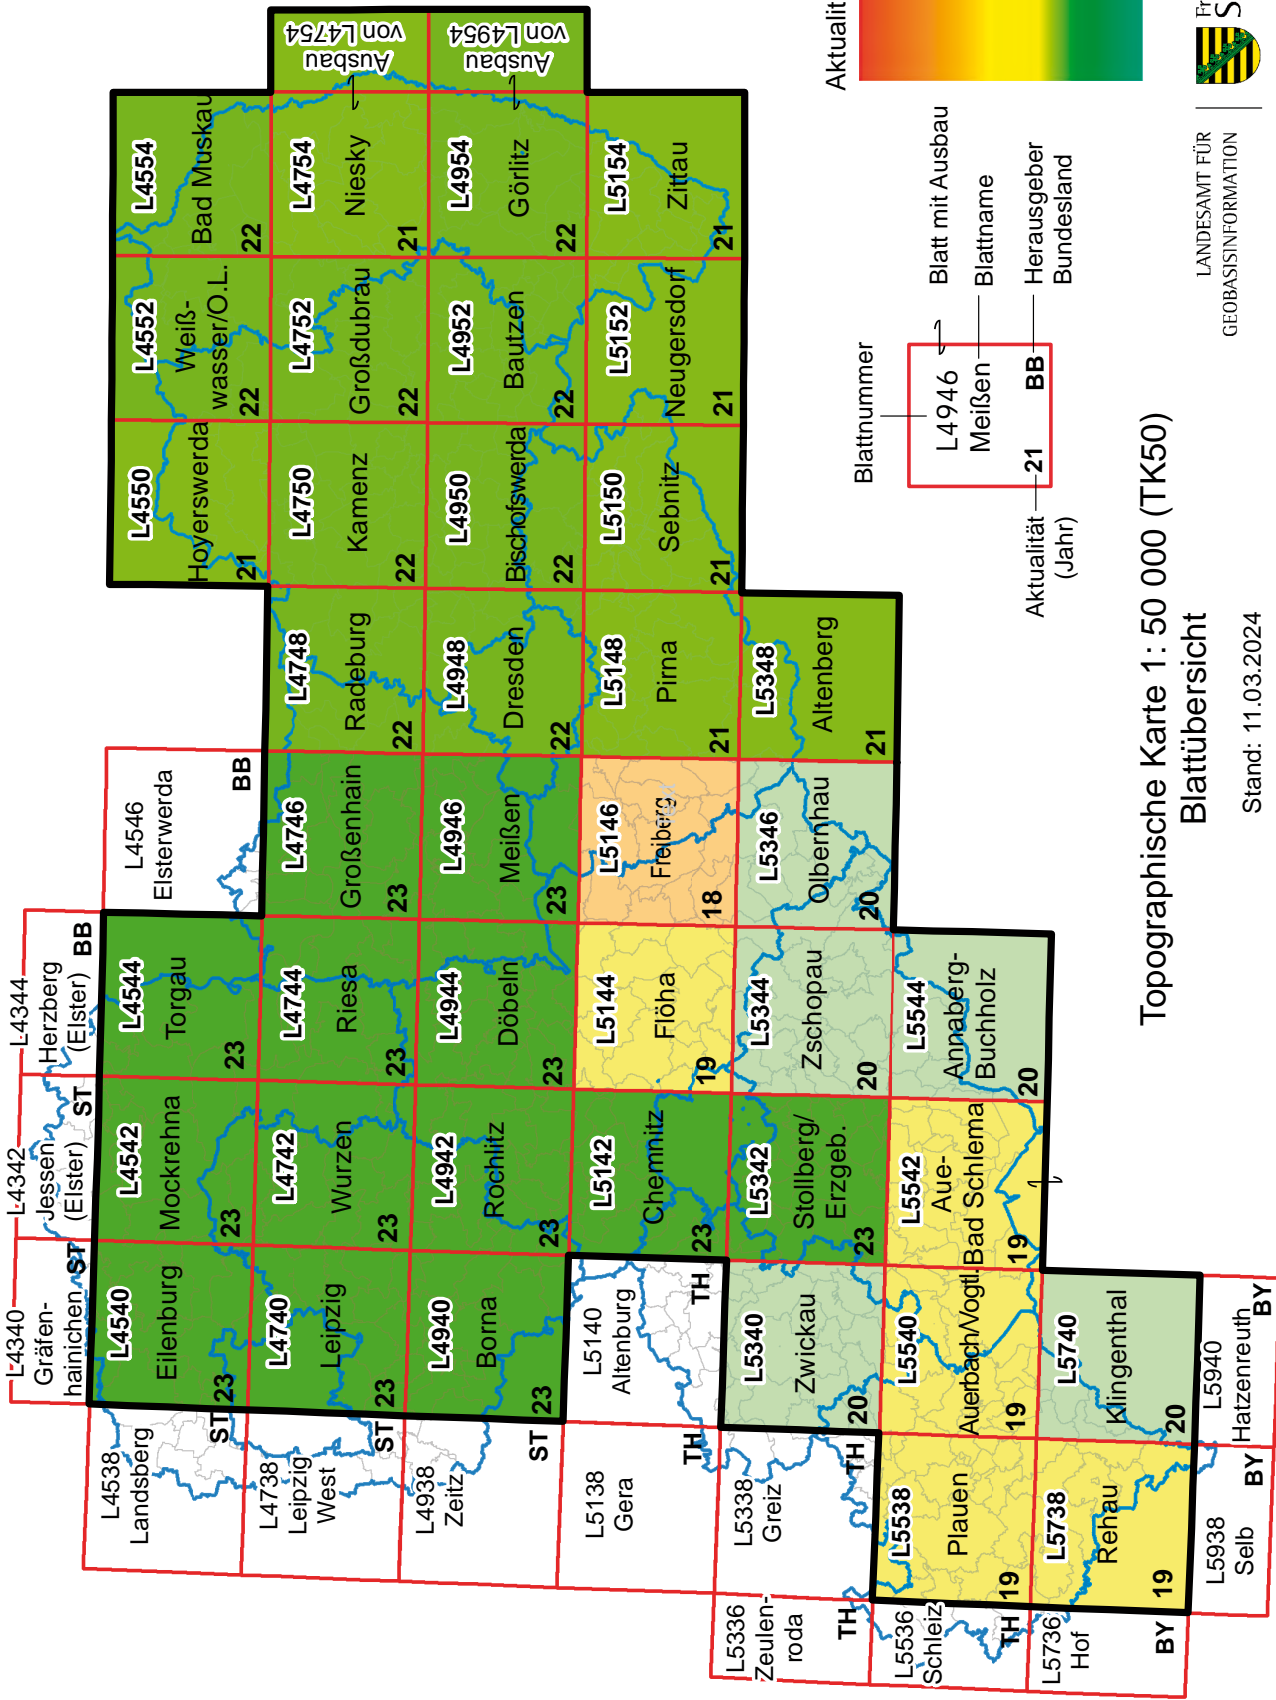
Topographische Karte 1: 50 000 (TK50)
Blattübersicht

Stand: 11.03.2024

Aktualit

LANDESAMT FÜR GEOBASISINFORMATION

Blattnummer
L4946
Meißen
21
BB
Aktualität (Jahr)
Blatt mit Ausbau
Blattname
Herausgeber Bundesland

Ausbau von L4754
Ausbau von L4954

L4554 Bad Muskau 22
L4754 Niesky 21
L4954 Görlitz 22
L5154 Zittau 21
L4552 Weiß-wasser/O.L. 22
L4752 Großdubrau 22
L4952 Bautzen 22
L5152 Neugersdorf 21
L4550 Hoyerswerda 21
L4750 Kamenz 22
L4950 Bischofswerda 22
L5150 Sebnitz 21
L4748 Radeburg 22
L4948 Dresden 22
L5148 Pirna 21
L5348 Altenberg 21
L4546 Elsterwerda BB
L4746 Großenhain 23
L4946 Meißen 23
L5146 Freiberg 18
L5346 Olbernhau 20
L4344 Herzberg (Elster) BB
L4544 Torgau 23
L4744 Riesa 23
L4944 Döbeln 23
L5144 Flöha 19
L5344 Zschopau 20
L5544 Annaberg-Buchholz 20
L4342 Jessen (Elster) ST
L4542 Mockrehna 23
L4742 Wurzen 23
L4942 Rochlitz 23
L5142 Chemnitz 23
L5342 Stollberg/ Erzgeb. 23
L5542 Aue-Bad Schlema 19
L4340 Gräfen-hainichen ST
L4540 Eilenburg 23
L4740 Leipzig 23
L4940 Borna 23
L5140 Altenburg TH
L5340 Zwickau 20
L5540 Auerbach/Vogtl. 19
L5740 Klingenthal 20
L5940 Hatzenreuth BY
L4538 Landsberg ST
L4738 Leipzig West ST
L4938 Zeitz ST
L5138 Gera TH
L5338 Greiz TH
L5538 Plauen 19
L5738 Rehau 19
L5938 Selb BY
L5336 Zeulen-roda TH
L5536 Schleiz TH
L5736 Hof BY